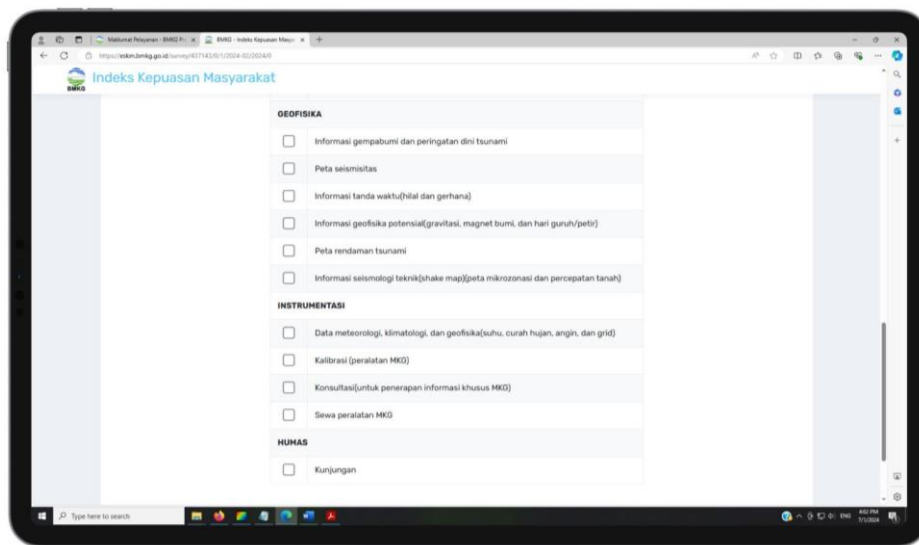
Maklumat Pelayanan - BMKG Pr... ×  BMKG - Indeks Kepuasan Masya... ×  +

https://eskm.bmkg.go.id/survey/437143/0/1/2024-02/2024/0

BMKG

Indeks Kepuasan Masyarakat

GEOFISIKA

Informasi gempabumi dan peringatan dini tsunami

Peta seismisitas

Informasi tanda waktu(hilal dan gerhana)

Informasi geofisika potensial(gravitasi, magnet bumi, dan hari guruh/petir)

Peta rendaman tsunami

Informasi seismologi teknik(shake map)(peta mikrozonasi dan percepatan tanah)

INSTRUMENTASI

Data meteorologi, klimatologi, dan geofisika(suhu, curah hujan, angin, dan grid)

Kalibrasi (peralatan MKG)

Konsultasi(untuk penerapan informasi khusus MKG)

Sewa peralatan MKG

HUMAS

Kunjungan

Type here to search

ENG 4:02 PM 7/1/2024